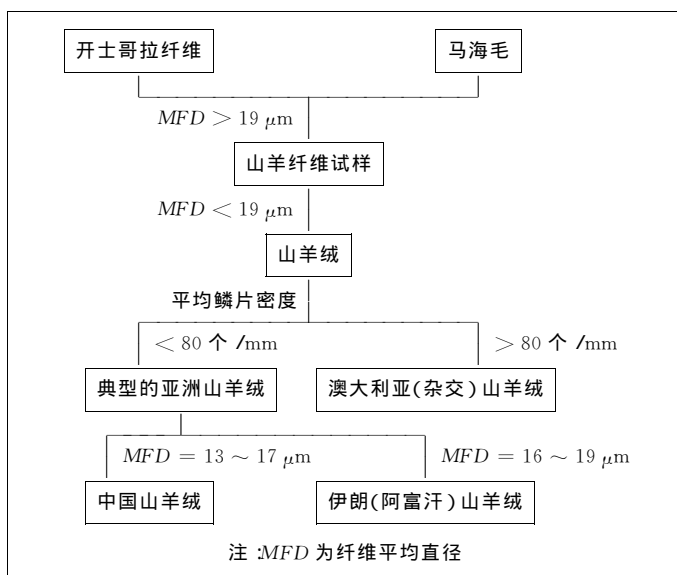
开士哥拉纤维

马海毛

$MFD > 19\ \mu\text{m}$

山羊纤维试样

$MFD < 19\ \mu\text{m}$

山羊绒

平均鳞片密度

$< 80$ 个 /mm

$> 80$ 个 /mm

典型的亚洲山羊绒

澳大利亚(杂交)山羊绒

$MFD = 13 \sim 17\ \mu\text{m}$

$MFD = 16 \sim 19\ \mu\text{m}$

中国山羊绒

伊朗(阿富汗)山羊绒

注 :$MFD$ 为纤维平均直径